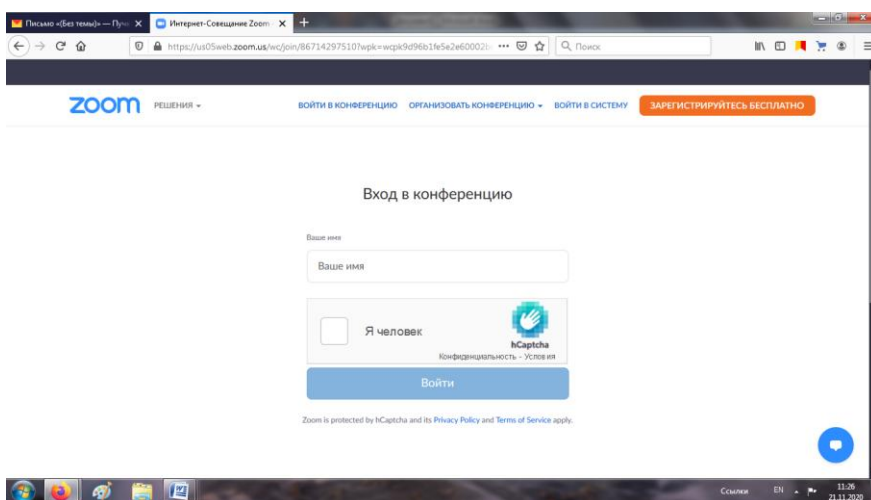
Письмо «(Без темы)» — Пуч
Интернет-Совещание Zoom
https://us05web.zoom.us/wc/join/86714297510?wpk=wcpk9d96b1fe5e2e60002
Поиск

zoom РЕШЕНИЯ ▾ ВОЙТИ В КОНФЕРЕНЦИЮ ОРГАНИЗОВАТЬ КОНФЕРЕНЦИЮ ▾ ВОЙТИ В СИСТЕМУ ЗАРЕГИСТРИРУЙТЕСЬ БЕСПЛАТНО

Вход в конференцию

Ваше имя

Ваше имя

Я человек

hCaptcha

Конфиденциальность - Условия

Войти

Zoom is protected by hCaptcha and its Privacy Policy and Terms of Service apply.

Ссылки EN 11:26 21.11.2020